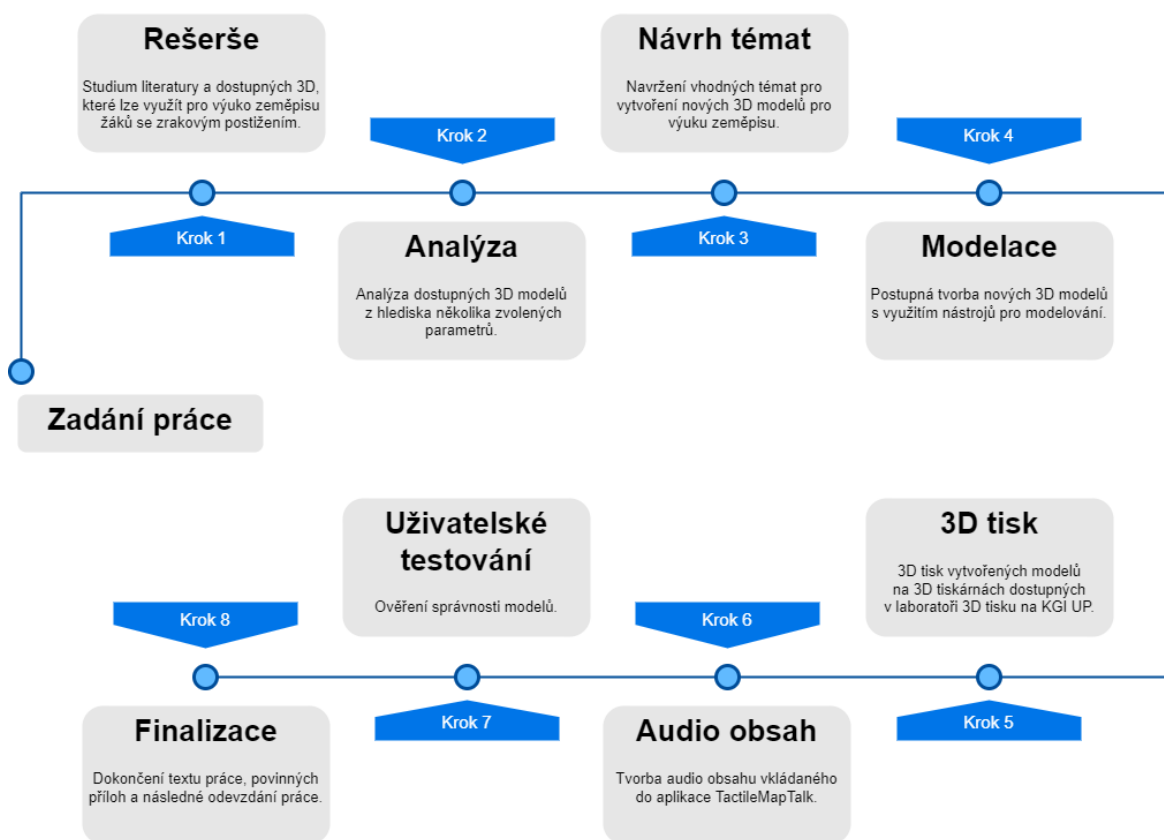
Zadání práce

Rešerše

Studium literatury a dostupných 3D, které lze využít pro výuko zeměpisu žáků se zrakovým postižením.

Krok 1

Krok 2

Analýza

Analýza dostupných 3D modelů z hlediska několika zvolených parametrů.

Návrh témat

Navržení vhodných témat pro vytvoření nových 3D modelů pro výuku zeměpisu.

Krok 3

Krok 4

Modelace

Postupná tvorba nových 3D modelů s využitím nástrojů pro modelování.

Krok 5

3D tisk

3D tisk vytvořených modelů na 3D tiskárnách dostupných v laboratoři 3D tisku na KGI UP.

Krok 6

Audio obsah

Tvorba audio obsahu vkládaného do aplikace TactileMapTalk.

Krok 7

Uživatelské testování

Ověření správnosti modelů.

Krok 8

Finalizace

Dokončení textu práce, povinných příloh a následné odevzdání práce.